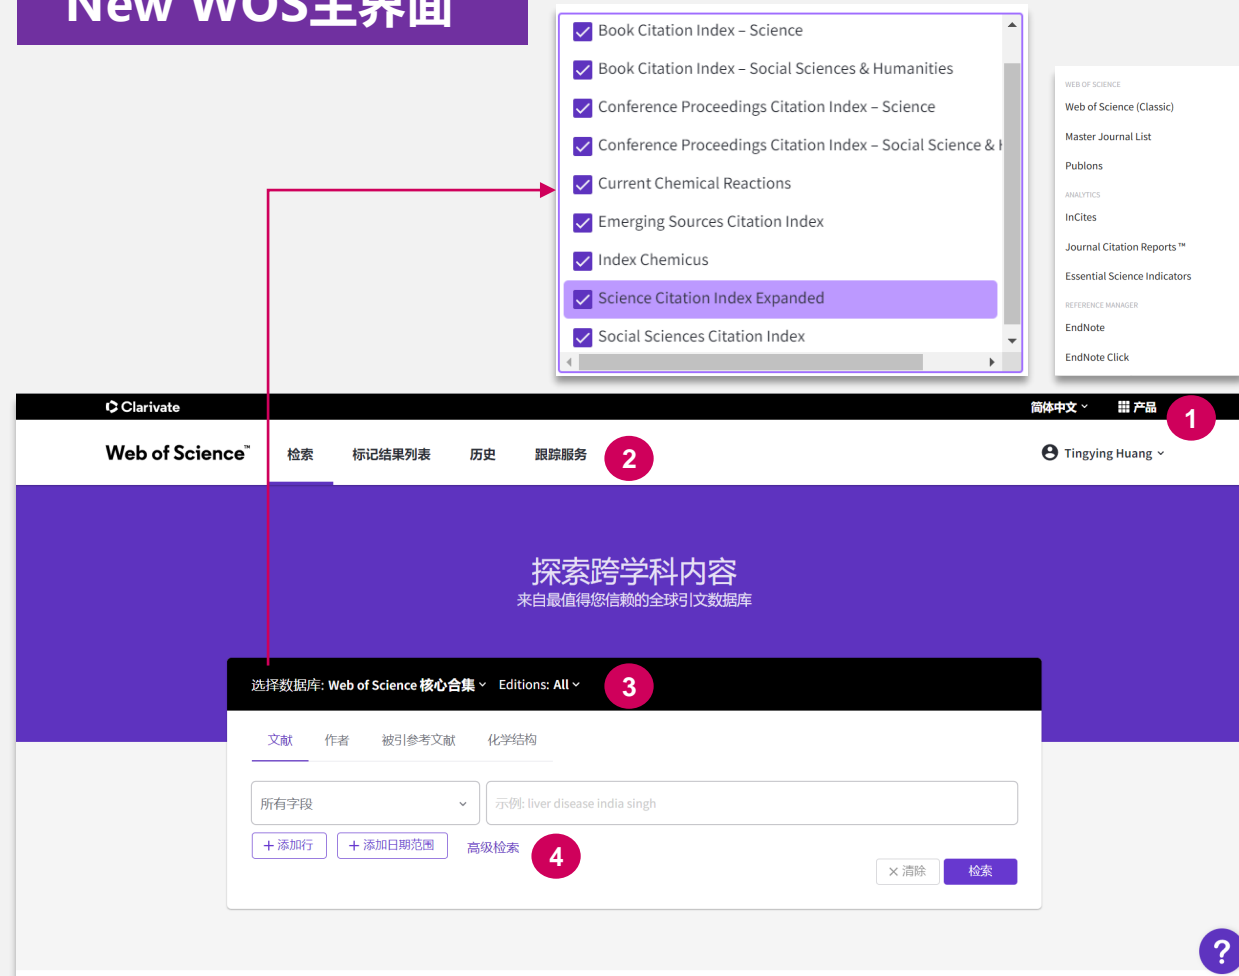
New WOS主界面

Book Citation Index – Science
Book Citation Index – Social Sciences & Humanities
Conference Proceedings Citation Index – Science
Conference Proceedings Citation Index – Social Science & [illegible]
Current Chemical Reactions
Emerging Sources Citation Index
Index Chemicus
Science Citation Index Expanded
Social Sciences Citation Index

WEB OF SCIENCE
Web of Science (Classic)
Master Journal List
Publons
ANALYTICS
InCites
Journal Citation Reports™
Essential Science Indicators
REFERENCE MANAGER
EndNote
EndNote Click

Clarivate
简体中文
产品
1

Web of Science™
检索
标记结果列表
历史
跟踪服务
2
Tingying Huang

探索跨学科内容
来自最值得您信赖的全球引文数据库

选择数据库: Web of Science 核心合集
Editions: All
3

文献
作者
被引参考文献
化学结构

所有字段
示例: liver disease india singh
+ 添加行
+ 添加日期范围
高级检索
4
× 清除
检索
?